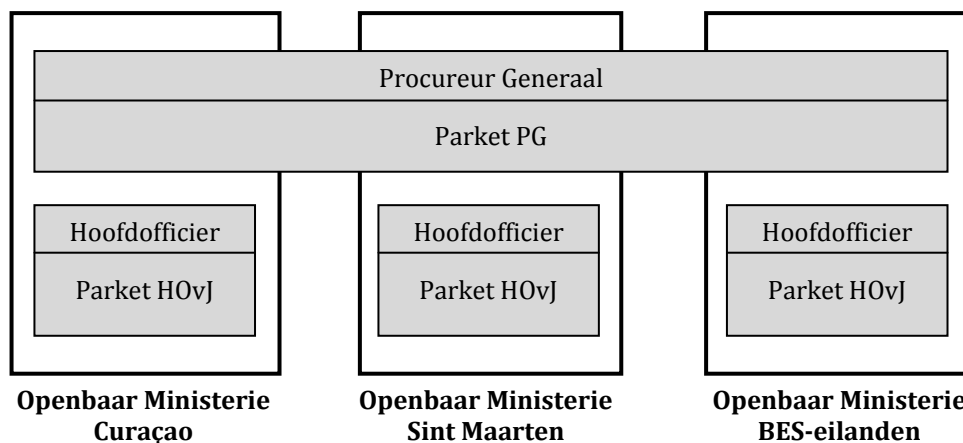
Procureur Generaal

Parket PG

Hoofdofficier

Parket HOvJ

Hoofdofficier

Parket HOvJ

Hoofdofficier

Parket HOvJ

**Openbaar Ministerie Curaçao**

**Openbaar Ministerie Sint Maarten**

**Openbaar Ministerie BES-eilanden**